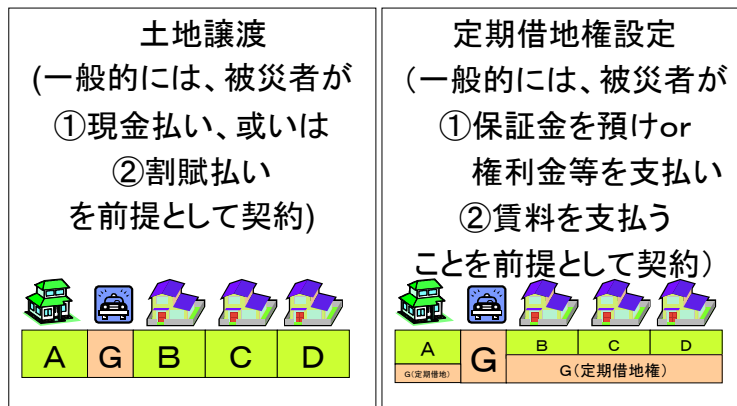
土地譲渡
(一般的には、被災者が
①現金払い、或いは
②割賦払い
を前提として契約)

| A | G | B | C | D |
|---|---|---|---|---|

定期借地権設定
（一般的には、被災者が
①保証金を預けor
権利金等を支払い
②賃料を支払う
ことを前提として契約）

A
G(定期借地)
G
B
C
D
G(定期借地権)